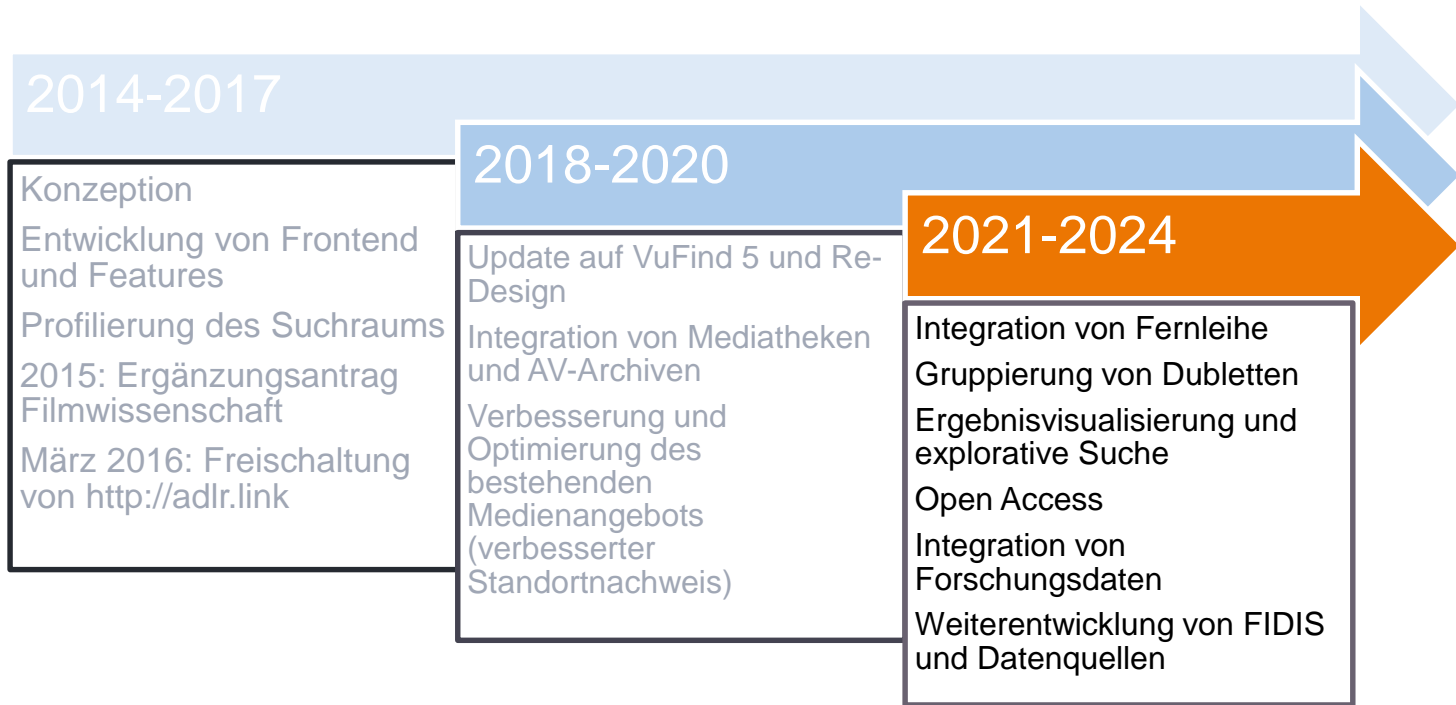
2014-2017

Konzeption

Entwicklung von Frontend und Features

Profilierung des Suchraums

2015: Ergänzungsantrag Filmwissenschaft

März 2016: Freischaltung von http://adlr.link

2018-2020

Update auf VuFind 5 und Re-Design

Integration von Mediatheken und AV-Archiven

Verbesserung und Optimierung des bestehenden Medienangebots (verbesserter Standortnachweis)

2021-2024

Integration von Fernleihe

Gruppierung von Dubletten

Ergebnisvisualisierung und explorative Suche

Open Access

Integration von Forschungsdaten

Weiterentwicklung von FIDIS und Datenquellen